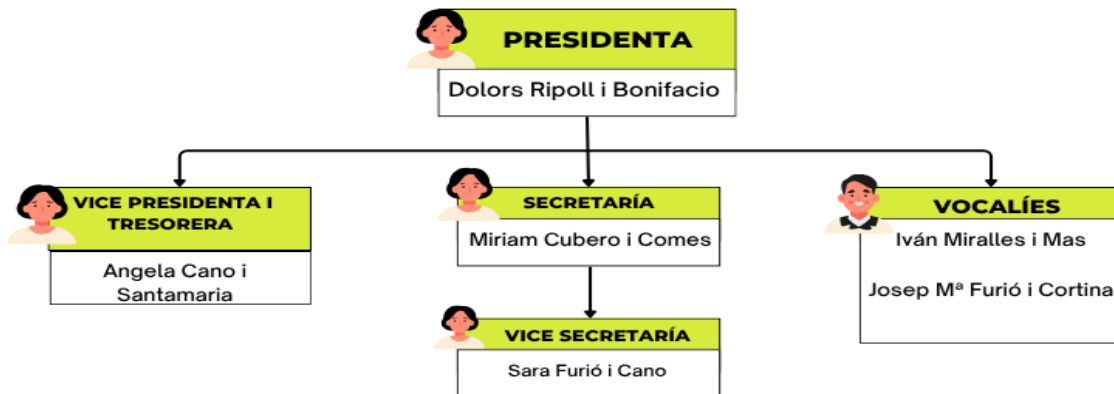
PRESIDENTA

Dolors Ripoll i Bonifacio

VICE PRESIDENTA I TRESORERA

Angela Cano i Santamaria

SECRETARÍA

Miriam Cubero i Comes

VICE SECRETARÍA

Sara Furió i Cano

VOCALÍES

Iván Miralles i Mas

Josep Mª Furió i Cortina